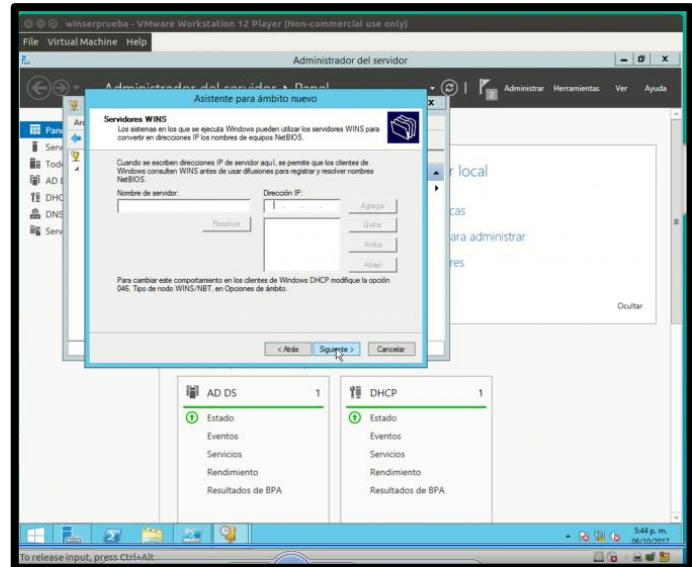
winserprueba - VMware Workstation 12 Player (Non-commercial use only)

File Virtual Machine Help

Administrador del servidor

Administrador del servidor • Panel

Administrar Herramientas Ver Ayuda

Asistente para ámbito nuevo

Servidores WINS
Los sistemas en los que se ejecuta Windows pueden utilizar los servidores WINS para convertir en direcciones IP los nombres de equipos NetBIOS.

Cuando se escriben direcciones IP de servidor aquí, se permite que los clientes de Windows consulten WINS antes de usar difusiones para registrar y resolver nombres NetBIOS.

Nombre de servidor:

Dirección IP:

Agregar

Resolver

Quitar

Arriba

Abajo

Para cambiar este comportamiento en los clientes de Windows DHCP modifique la opción 046, Tipo de nodo WINS/NBT, en Opciones de ámbito.

< Atrás Siguiente > Cancelar

Pan
Serv
Tod
AD
DHC
DNS
Serv

r local

cas

ara administrar

res

Ocultar

AD DS 1
Estado
Eventos
Servicios
Rendimiento
Resultados de BPA

DHCP 1
Estado
Eventos
Servicios
Rendimiento
Resultados de BPA

5:44 p. m.
06/10/2017

To release input, press Ctrl+Alt